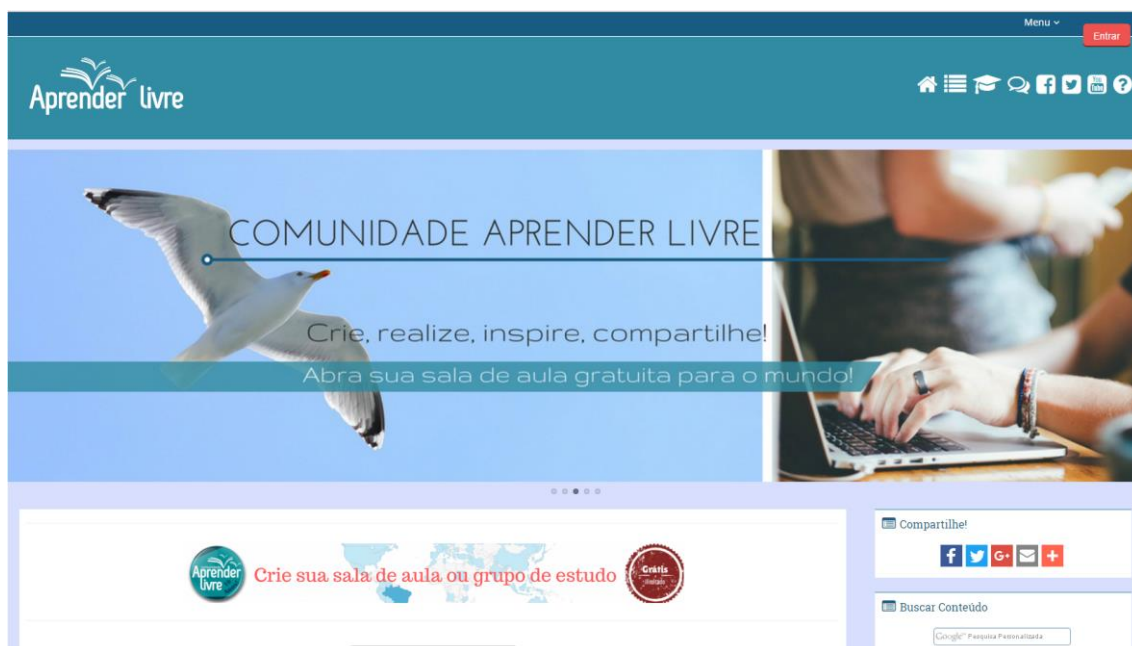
Menu
Entrar

Aprender livre

COMUNIDADE APRENDER LIVRE

Crie, realize, inspire, compartilhe!

Abra sua sala de aula gratuita para o mundo!

Aprender livre
Crie sua sala de aula ou grupo de estudo
Grátis

Compartilhe!

Buscar Conteúdo

Google Pesquisa Personalizada